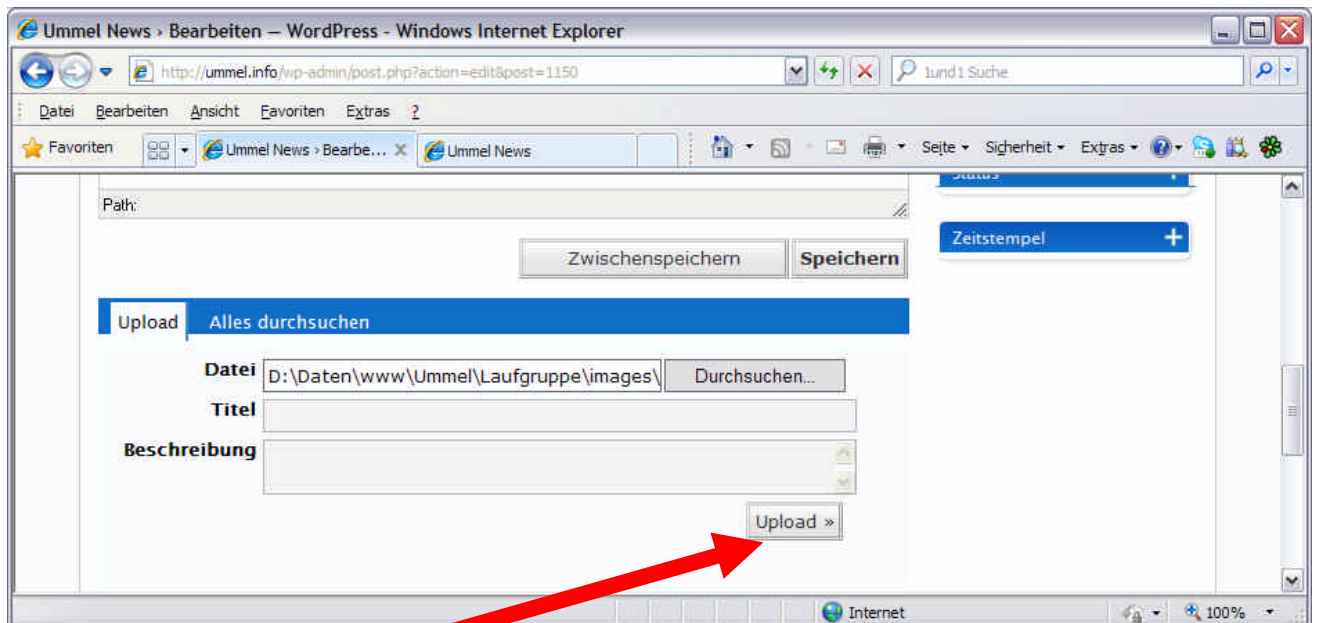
Ummel News › Bearbeiten — WordPress - Windows Internet Explorer

http://ummel.info/wp-admin/post.php?action=edit&post=1150

1und1 Suche

Datei Bearbeiten Ansicht Favoriten Extras ?

Favoriten Ummel News › Bearbe... Ummel News

Seite Sicherheit Extras

Path:

Zwischenspeichern Speichern

Status

Zeitstempel +

Upload Alles durchsuchen

Datei D:\Daten\www\Ummel\Laufgruppe\images\ Durchsuchen...

Titel

Beschreibung

Upload »

Internet 100%